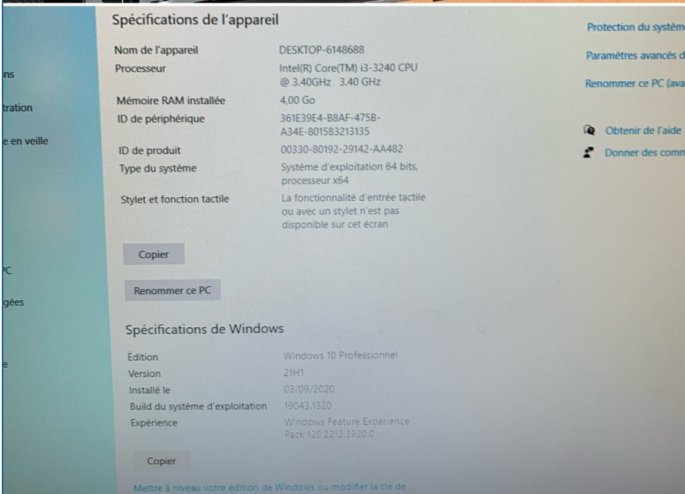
ns
tration
e en veille
PC
gées
e

Spécifications de l'appareil

| | |
|---|---|
| Nom de l'appareil | DESKTOP-6148688 |
| Processeur | Intel(R) Core(TM) i3-3240 CPU @ 3.40GHz 3.40 GHz |
| Mémoire RAM installée | 4,00 Go |
| ID de périphérique | 361E39E4-B8AF-475B-A34E-801583213135 |
| ID de produit | 00330-80192-29142-AA482 |
| Type du système | Système d'exploitation 64 bits, processeur x64 |
| Stylet et fonction tactile | La fonctionnalité d'entrée tactile ou avec un stylet n'est pas disponible sur cet écran |

Copier

Renommer ce PC

Spécifications de Windows

| | |
|---|---|
| Édition | Windows 10 Professionnel |
| Version | 21H1 |
| Installé le | 03/09/2020 |
| Build du système d'exploitation | 19043.1320 |
| Expérience | Windows Feature Experience Pack 120.2212.3920.0 |

Copier

Mettre à niveau votre édition de Windows ou modifier la clé de

Protection du systèm
Paramètres avancés d
Renommer ce PC (ava
Obtenir de l'aide
Donner des comm